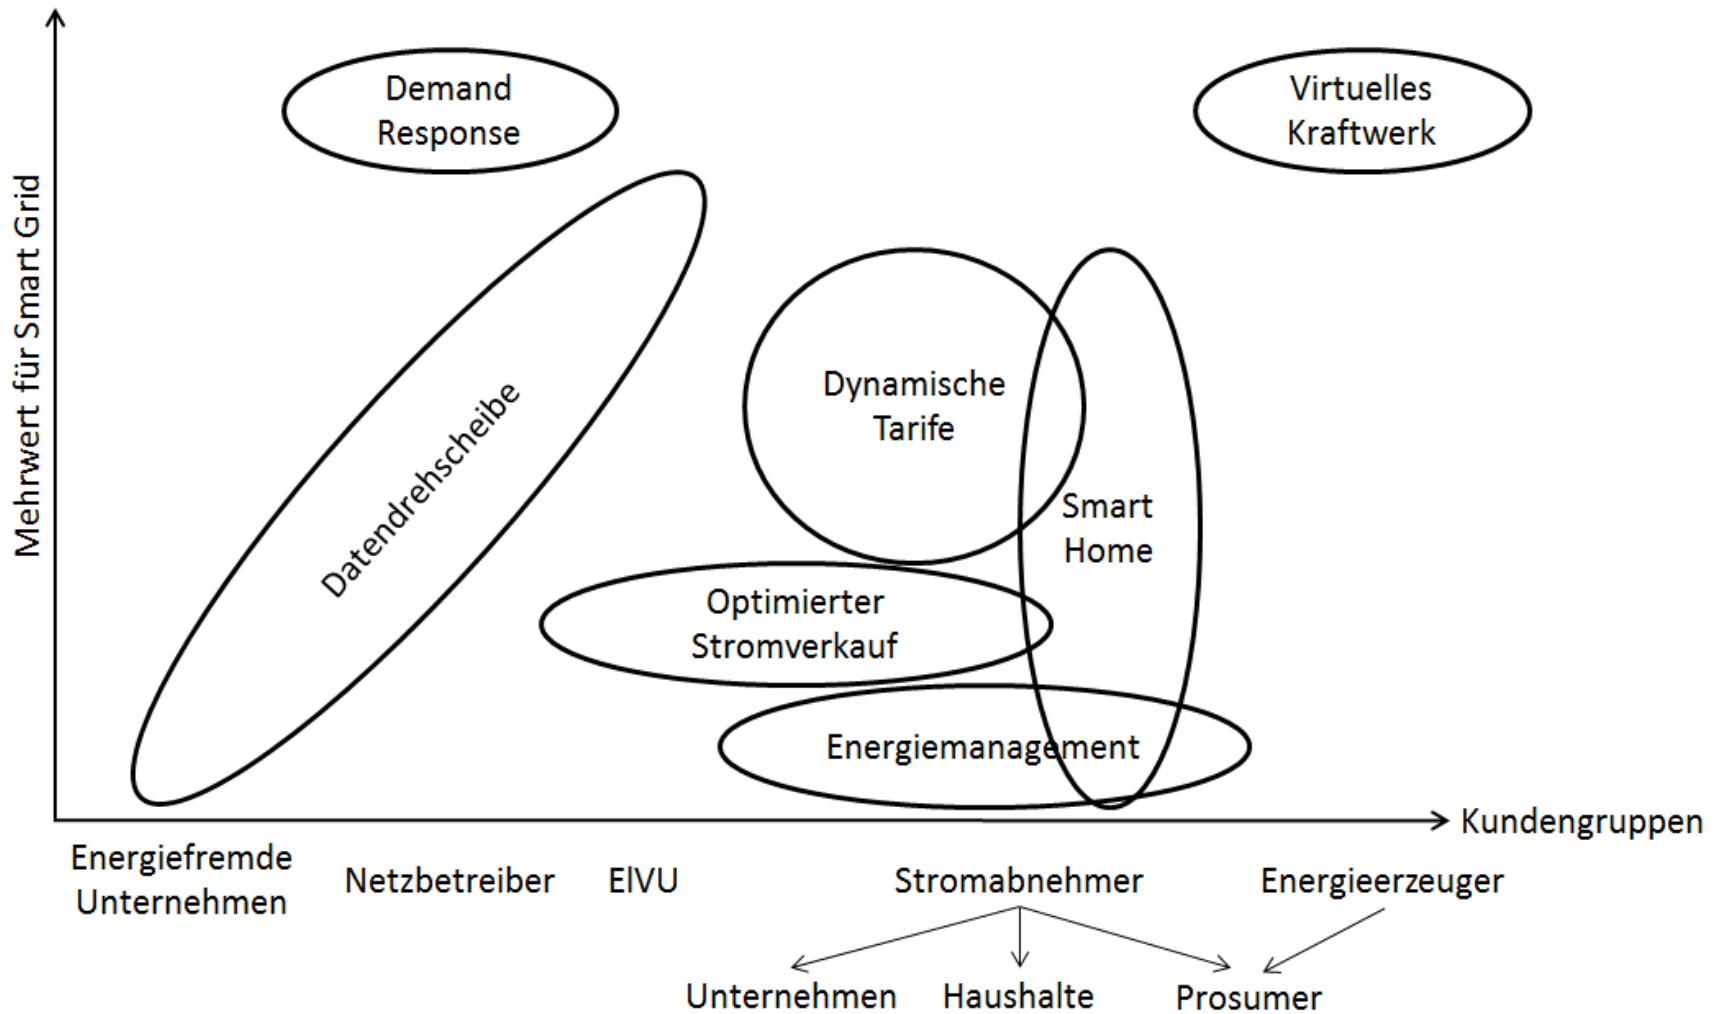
Mehrwert für Smart Grid

Demand Response

Virtuelles Kraftwerk

Datendrehscheibe

Dynamische Tarife

Smart Home

Optimierter Stromverkauf

Energiemanagement

Kundengruppen

Energiefremde Unternehmen

Netzbetreiber

EIVU

Stromabnehmer

Energieerzeuger

Unternehmen

Haushalte

Prosumer